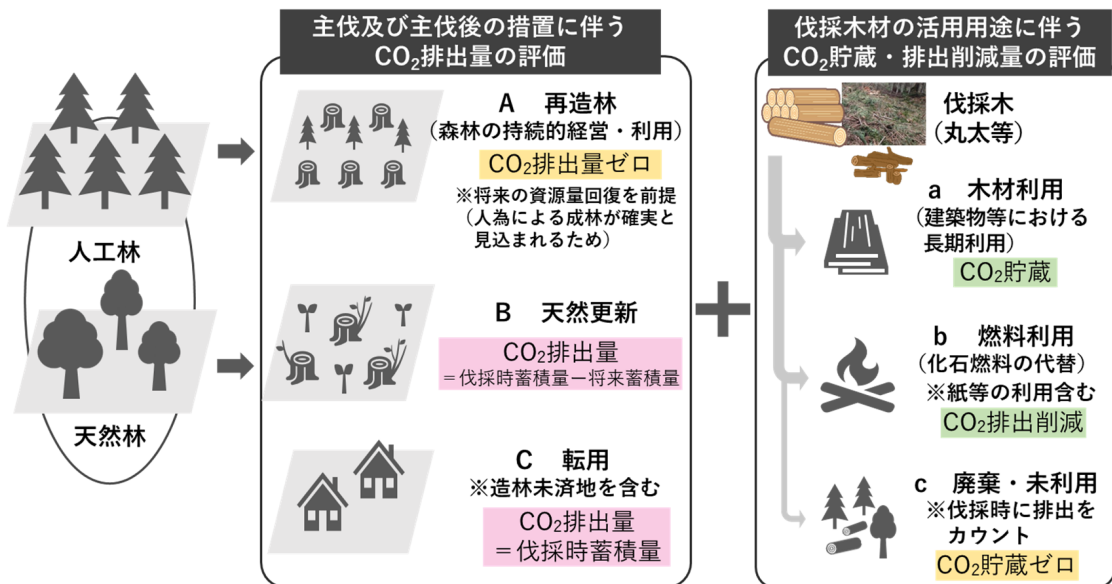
人工林

天然林

主伐及び主伐後の措置に伴う $CO_2$排出量の評価

A　再造林
（森林の持続的経営・利用）
$CO_2$排出量ゼロ
※将来の資源量回復を前提（人為による成林が確実と見込まれるため）

B　天然更新
$CO_2$排出量
＝伐採時蓄積量－将来蓄積量

C　転用
※造林未済地を含む
$CO_2$排出量
＝伐採時蓄積量

＋

伐採木材の活用用途に伴う $CO_2$貯蔵・排出削減量の評価

伐採木
（丸太等）

a　木材利用
（建築物等における長期利用）
$CO_2$貯蔵

b　燃料利用
（化石燃料の代替）
※紙等の利用含む
$CO_2$排出削減

c　廃棄・未利用
※伐採時に排出をカウント
$CO_2$貯蔵ゼロ